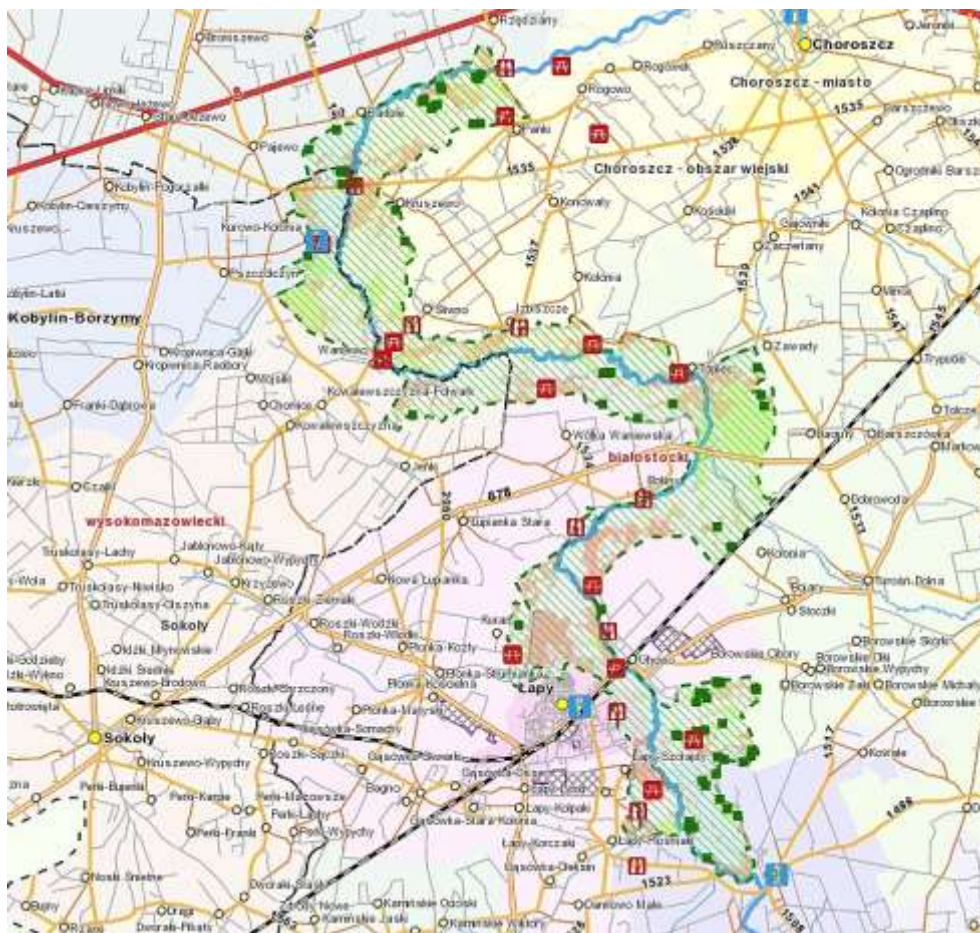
Rzędziany
Choroszcz
Choroszcz - miasto
Choroszcz - obszar wiejski
Rogowo
Pańki
Pajewo
1535
1538
1541
Kruszewo
Konowały
Kobylin-Pogorzałki
Kurowo-Kolonia
Pszczółczyn
Kobylin-Borzymy
Złotoria
Kolonia
Izbiszcze
Siwosz
Waniewo
1537
1539
1547
Zawady
Tykocin
Kropiwnica-Gajki
Kropiwnica-Racibory
Kowalewszczyzna-Folwark
Kowalewszczyzna
Franki-Dąbrowa
Wólka Waniewska
białostocki
Jeńki
2060
678
Łupianka Stara
wysokomazowiecki
Truskolasy-Lachy
Truskolasy-Niwisko
Truskolasy-Olszyna
Jabłonowo-Kłacze
Jabłonowo-Wypychy
Nowa Łupianka
Roszki-Ziemaki
Roszki-Wodźki
Roszki-Włodki
Płonka-Kozły
Sokoły
Idźki Młynowskie
Idźki Średnie
Kruszewo-Brodowo
Rosochate Kościelne
Płonka-Strumianka
Płonka Kościelna
Płonka-Matyski
Łapy
Łapy-Szołajki
Łapy-Kołpaki
Łapy-Korczaki
Łapy-Pluśniaki
Łupianka
Bokiny
Sowiciel
Bojary
Stoczki
Borowskie Olbory
Borowskie Skórki
Borowskie Wypychy
Borowskie Żaki
Borowskie Michały
Sokoły
Kruszewo-Wypychy
Perki-Karpie
Perki-Franki
Perki-Wypychy
Perki-Mazowsze
Bogno
Gąsówka-Stara Kolonia
Gąsówka-Oleksin
Gąsówka-Somachy
1523
1517
1488
Kowale
Dworaki-Staśki
Łazy
Kamińskie Jaśki
Kamińskie Wiktory
Daniłowo Małe
Targoń-Dolna
Bruszewo
Trypucie
Tołcze
Barszczewo
Ogrodniki Barszczewskie
Kolonia Czaplino
Czaplino
Kościelne
Sienkiewicze
Zaczerlany
Dobrowoda
1524